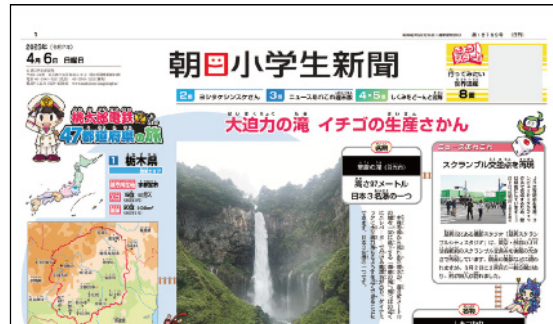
1

2025年（令和7年）
4月6日 日曜日

朝日小学生新聞

第16189号（日刊）

行ってみたい 8面

桃太郎電鉄 47都道府県の旅

2面 ヨシタケシンスケさん
3面 ニュースをひとこと英語
4・5面 しくみをどーんと解剖
8面

1 栃木県

大迫力の滝 イチゴの生産さかん

日光の華厳の滝

高さ97メートル 日本3名瀑の一つ

スクランブル交差点を再現